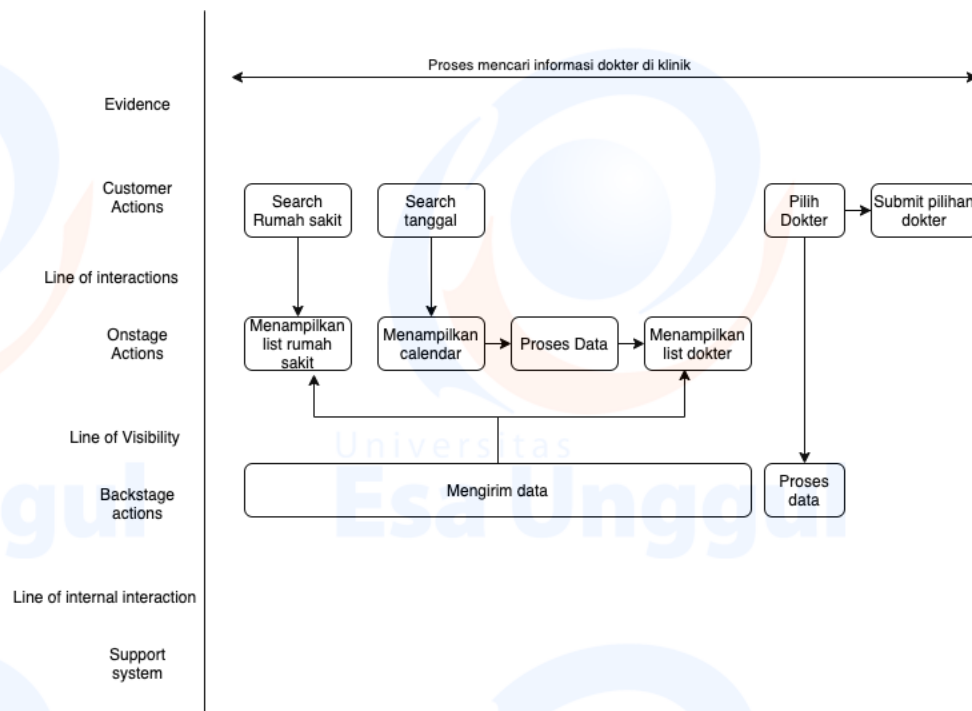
Proses mencari informasi dokter di klinik

Evidence

Customer Actions

Search Rumah sakit

Search tanggal

Pilih Dokter

Submit pilihan dokter

Line of interactions

Onstage Actions

Menampilkan list rumah sakit

Menampilkan calendar

Proses Data

Menampilkan list dokter

Line of Visibility

Universitas Esa Unggul

Backstage actions

Mengirim data

Proses data

Line of internal interaction

Support system